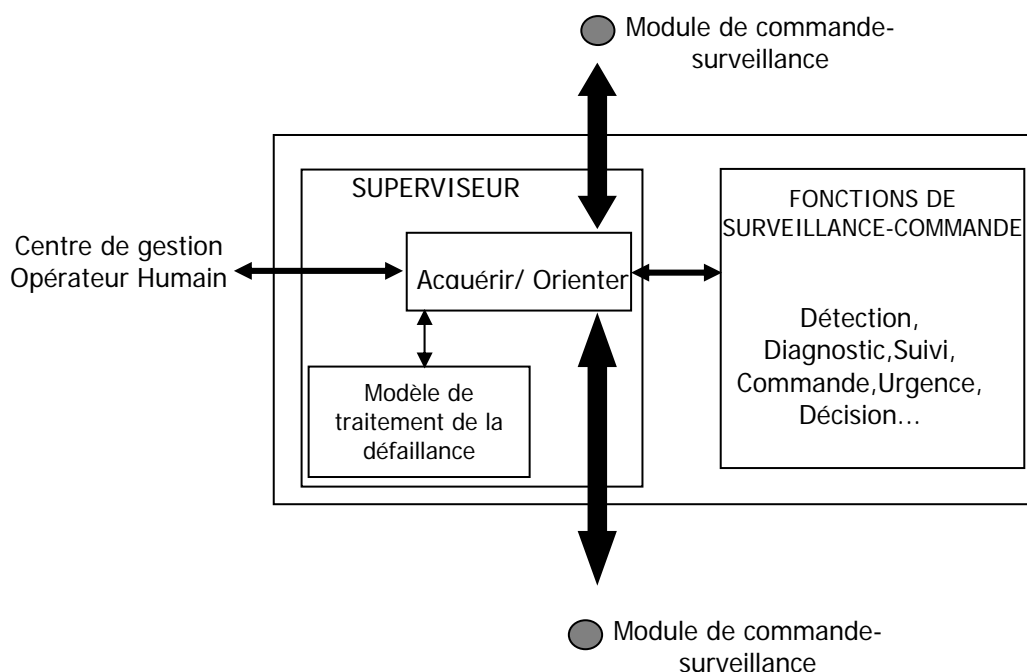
Module de commande-surveillance

SUPERVISEUR

Centre de gestion
Opérateur Humain

Acquérir/ Orienter

Modèle de traitement de la défaillance

FONCTIONS DE SURVEILLANCE-COMMANDE

Détection,
Diagnostic,Suivi,
Commande,Urgence,
Décision…

Module de commande-surveillance